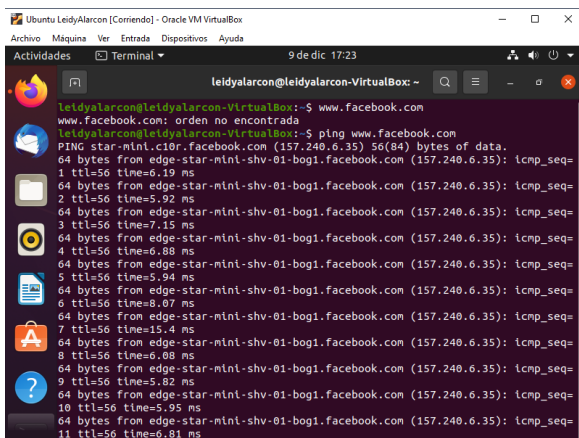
Ubuntu LeidyAlarcon [Corriendo] - Oracle VM VirtualBox

Archivo Máquina Ver Entrada Dispositivos Ayuda

Actividades Terminal ▾ 9 de dic 17:23

leidyalarcon@leidyalarcon-VirtualBox: ~

leidyalarcon@leidyalarcon-VirtualBox:~$ www.facebook.com
www.facebook.com: orden no encontrada
leidyalarcon@leidyalarcon-VirtualBox:~$ ping www.facebook.com
PING star-mini.c10r.facebook.com (157.240.6.35) 56(84) bytes of data.
64 bytes from edge-star-mini-shv-01-bog1.facebook.com (157.240.6.35): icmp_seq=1 ttl=56 time=6.19 ms
64 bytes from edge-star-mini-shv-01-bog1.facebook.com (157.240.6.35): icmp_seq=2 ttl=56 time=5.92 ms
64 bytes from edge-star-mini-shv-01-bog1.facebook.com (157.240.6.35): icmp_seq=3 ttl=56 time=7.15 ms
64 bytes from edge-star-mini-shv-01-bog1.facebook.com (157.240.6.35): icmp_seq=4 ttl=56 time=6.88 ms
64 bytes from edge-star-mini-shv-01-bog1.facebook.com (157.240.6.35): icmp_seq=5 ttl=56 time=5.94 ms
64 bytes from edge-star-mini-shv-01-bog1.facebook.com (157.240.6.35): icmp_seq=6 ttl=56 time=8.07 ms
64 bytes from edge-star-mini-shv-01-bog1.facebook.com (157.240.6.35): icmp_seq=7 ttl=56 time=15.4 ms
64 bytes from edge-star-mini-shv-01-bog1.facebook.com (157.240.6.35): icmp_seq=8 ttl=56 time=6.08 ms
64 bytes from edge-star-mini-shv-01-bog1.facebook.com (157.240.6.35): icmp_seq=9 ttl=56 time=5.82 ms
64 bytes from edge-star-mini-shv-01-bog1.facebook.com (157.240.6.35): icmp_seq=10 ttl=56 time=5.95 ms
64 bytes from edge-star-mini-shv-01-bog1.facebook.com (157.240.6.35): icmp_seq=11 ttl=56 time=6.81 ms